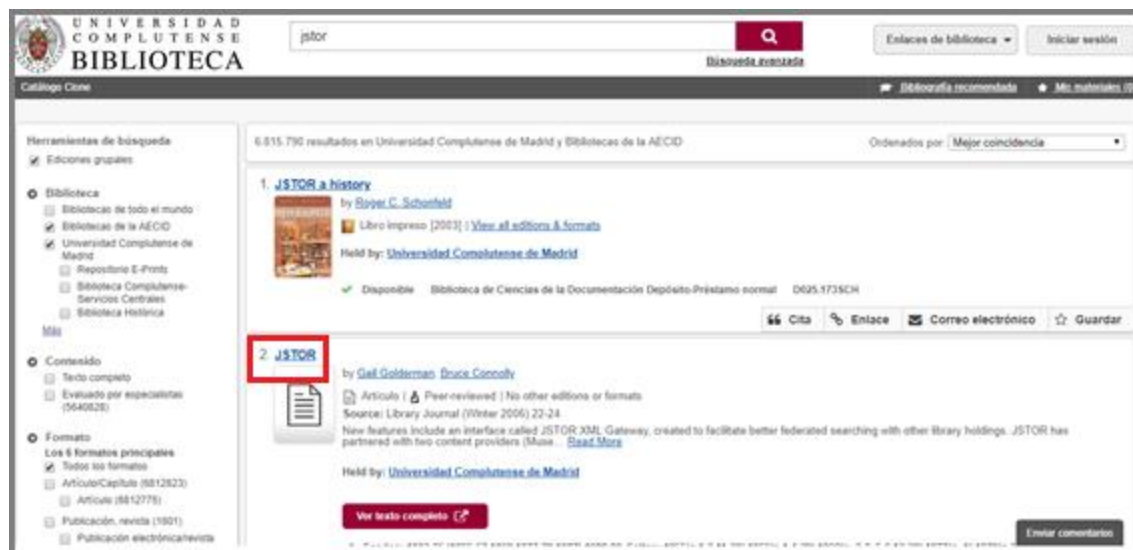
UNIVERSIDAD COMPLUTENSE BIBLIOTECA

jstor

Búsqueda avanzada

Enlaces de biblioteca ▾

Iniciar sesión

Catálogo Cisne

Bibliografía recomendada

Mis materiales (0

Herramientas de búsqueda
Ediciones grupales

Biblioteca
Bibliotecas de todo el mundo
Bibliotecas de la AECID
Universidad Complutense de Madrid
Repositorio E-Prints
Biblioteca Complutense-Servicios Centrales
Biblioteca Histórica
Más

Contenido
Texto completo
Evaluado por especialistas (5640828)

Formato
Los 6 formatos principales
Todos los formatos
Artículo/Capítulo (6812823)
Artículo (6812775)
Publicación, revista (1801)
Publicación electrónica/revista

6.815.790 resultados en Universidad Complutense de Madrid y Bibliotecas de la AECID

Ordenados por Mejor coincidencia

1. JSTOR a history
by Roger C. Schonfeld
Libro impreso [2003] | View all editions & formats
Held by: Universidad Complutense de Madrid
Disponible Biblioteca de Ciencias de la Documentación Depósito-Préstamo normal D025.173SCH

Cita Enlace Correo electrónico Guardar

2. JSTOR
by Gail Golderman, Bruce Connolly
Artículo | Peer-reviewed | No other editions or formats
Source: Library Journal (Winter 2006) 22-24
New features include an interface called JSTOR XML Gateway, created to facilitate better federated searching with other library holdings. JSTOR has partnered with two content providers (Muse... Read More
Held by: Universidad Complutense de Madrid

Ver texto completo

Enviar comentarios